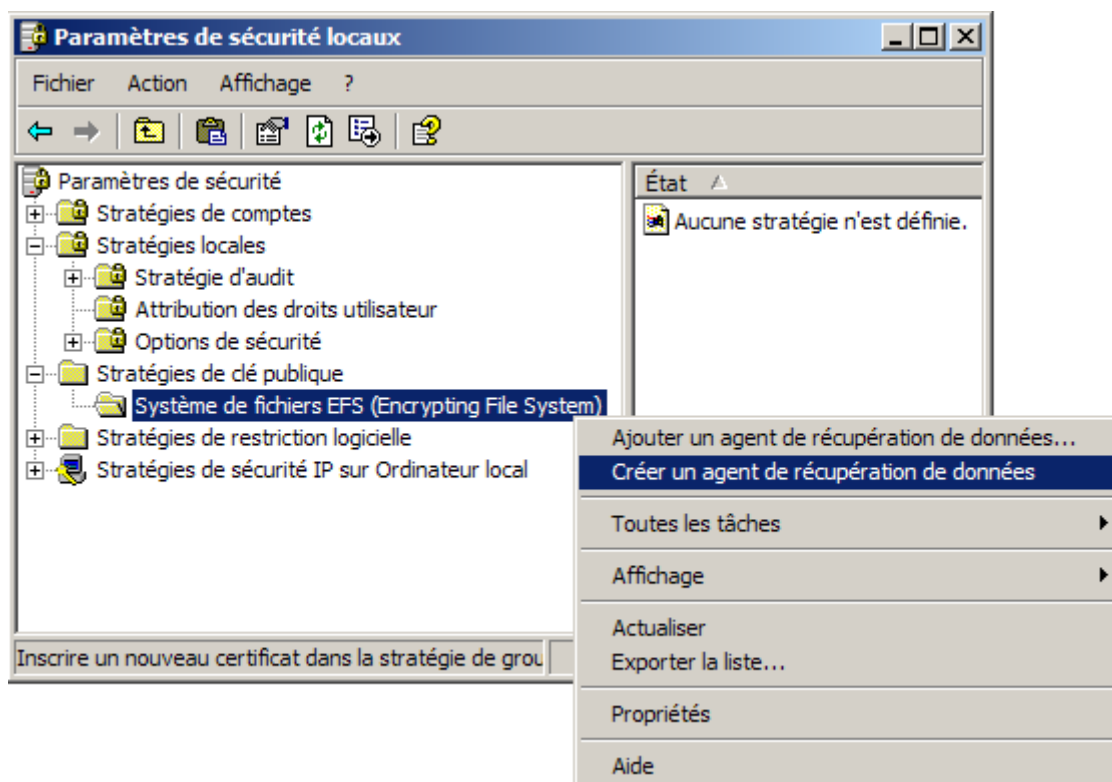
Paramètres de sécurité locaux

Fichier Action Affichage ?

Paramètres de sécurité
Stratégies de comptes
Stratégies locales
Stratégie d'audit
Attribution des droits utilisateur
Options de sécurité
Stratégies de clé publique
Système de fichiers EFS (Encrypting File System)
Stratégies de restriction logicielle
Stratégies de sécurité IP sur Ordinateur local

État

Aucune stratégie n'est définie.

Ajouter un agent de récupération de données...
Créer un agent de récupération de données
Toutes les tâches
Affichage
Actualiser
Exporter la liste...
Propriétés
Aide

Inscrire un nouveau certificat dans la stratégie de grou